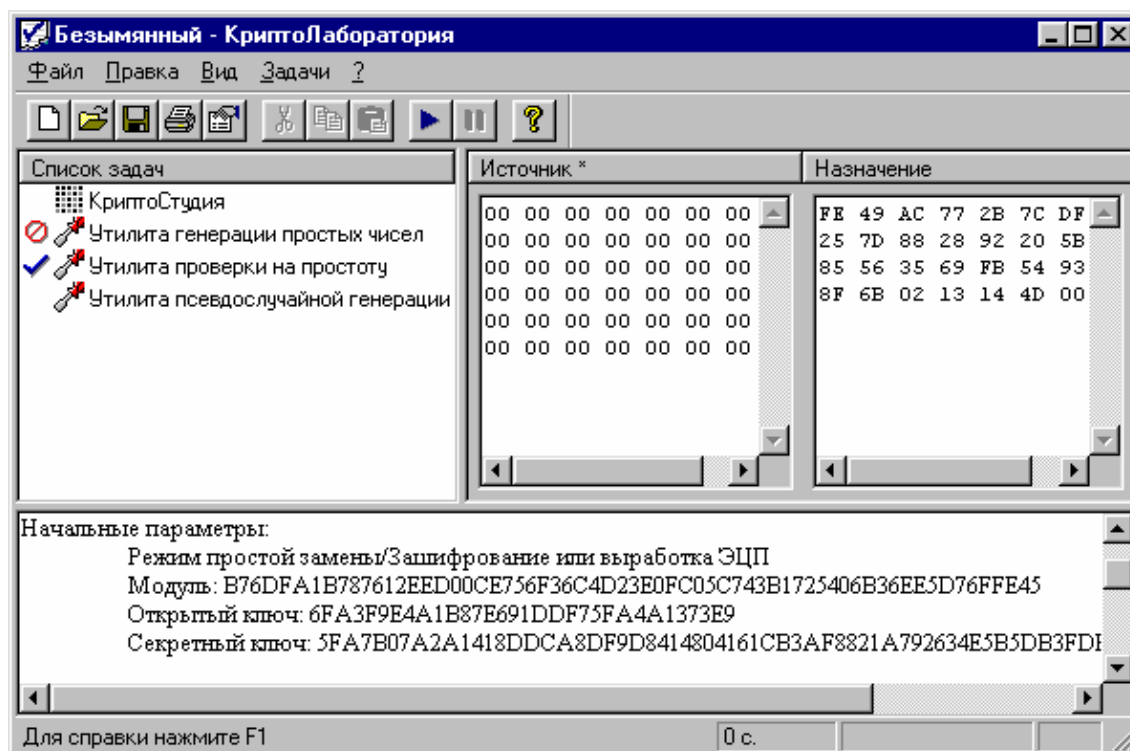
Безымянный - КриптоЛаборатория

Файл Правка Вид Задачи ?

Список задач

КриптоСтудия
Утилита генерации простых чисел
Утилита проверки на простоту
Утилита псевдослучайной генерации

Источник *

00 00 00 00 00 00 00
00 00 00 00 00 00 00
00 00 00 00 00 00 00
00 00 00 00 00 00 00
00 00 00 00 00 00 00
00 00 00 00 00 00 00

Назначение

FE 49 AC 77 2B 7C DF
25 7D 88 28 92 20 5B
85 56 35 69 FB 54 93
8F 6B 02 13 14 4D 00

Начальные параметры:
Режим простой замены/Зашифрование или выработка ЭЦП
Модуль: B76DFA1B787612EED00CE756F36C4D23E0FC05C743B1725406B36EE5D76FFE45
Открытый ключ: 6FA3F9E4A1B87E691DDF75FA4A1373E9
Секретный ключ: 5FA7B07A2A1418DDCA8DF9D8414804161CB3AF8821A792634E5B5DB3FD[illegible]

Для справки нажмите F1
0 с.